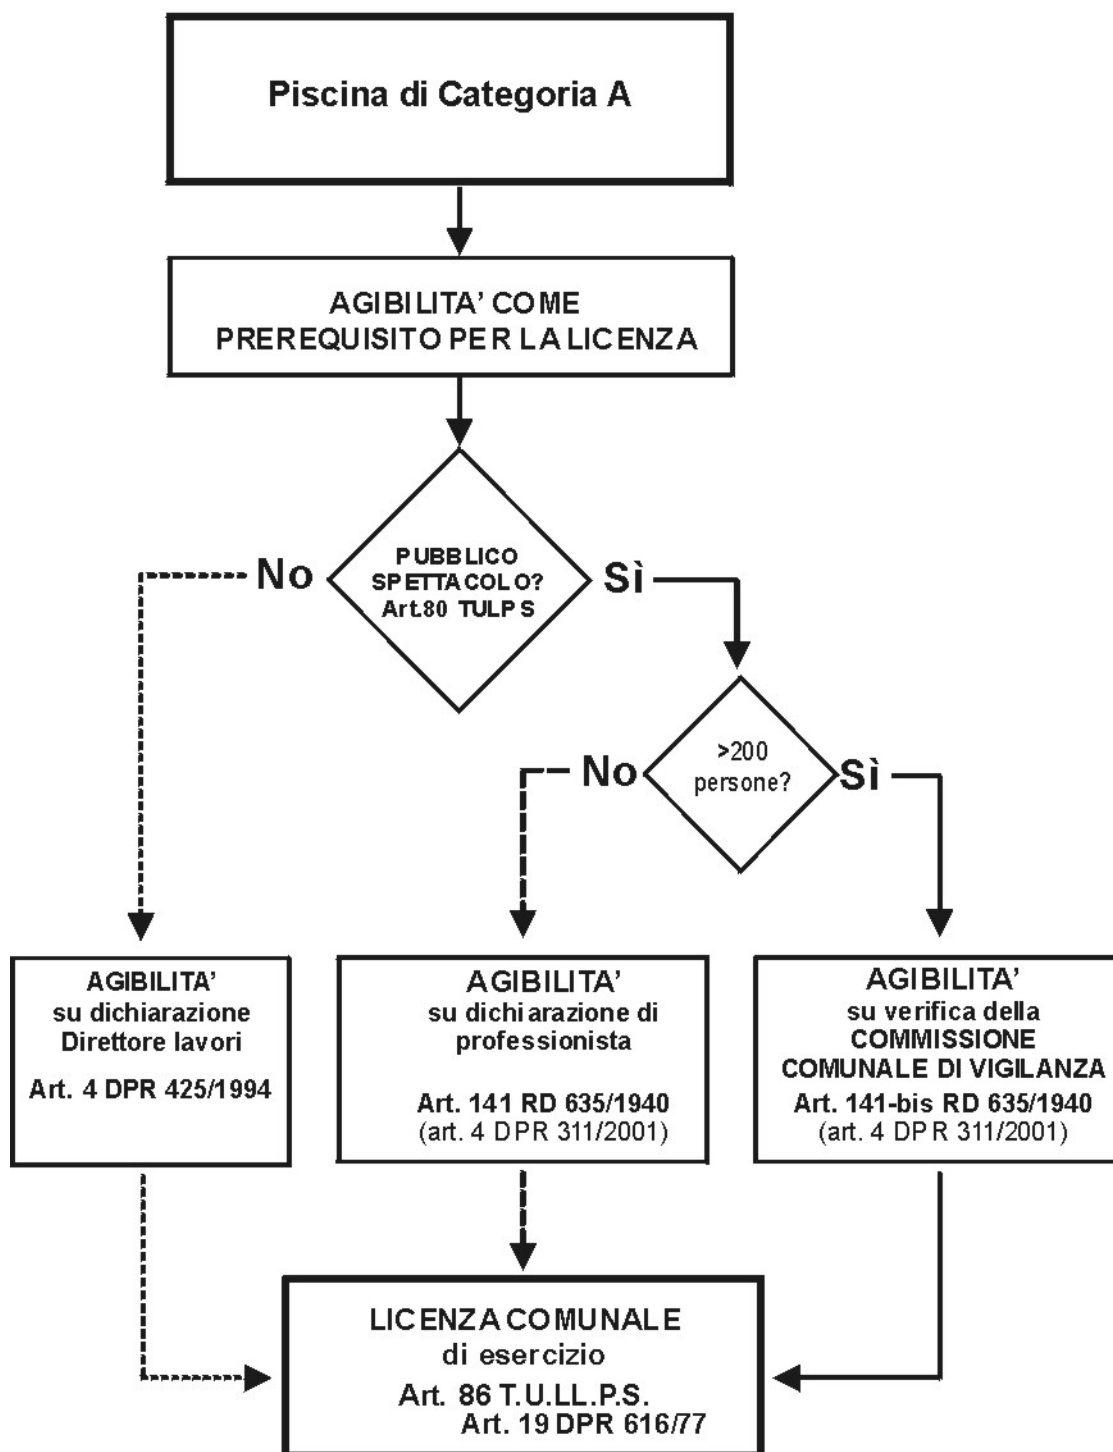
Piscina di Categoria A

AGIBILITA' COME PREREQUISITO PER LA LICENZA

PUBBLICO SPETTACOLO? Art.80 TULPS

No

Sì

>200 persone?

No

Sì

AGIBILITA' su dichiarazione Direttore lavori

Art. 4 DPR 425/1994

AGIBILITA' su dichiarazione di professionista

Art. 141 RD 635/1940 (art. 4 DPR 311/2001)

AGIBILITA' su verifica della COMMISSIONE COMUNALE DI VIGILANZA

Art. 141-bis RD 635/1940 (art. 4 DPR 311/2001)

LICENZA COMUNALE di esercizio

Art. 86 T.U.LL.P.S.
Art. 19 DPR 616/77